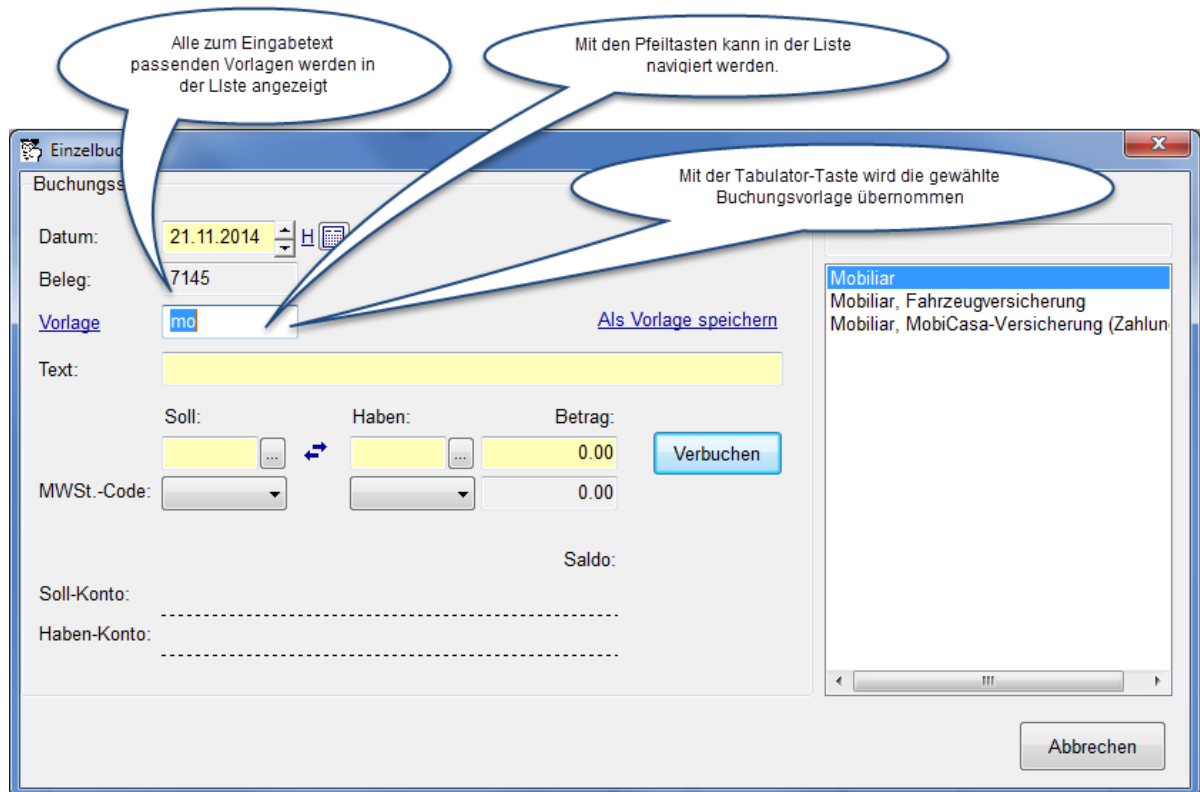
Alle zum Eingabetext passenden Vorlagen werden in der LIste angezeigt

Mit den Pfeiltasten kann in der Liste navigiert werden.

Einzelbuc

Buchungss

Mit der Tabulator-Taste wird die gewählte Buchungsvorlage übernommen

Datum: 21.11.2014 H

Beleg: 7145

Vorlage mo

Als Vorlage speichern

Text:

Soll:

Haben:

Betrag:

0.00

Verbuchen

MWSt.-Code:

0.00

Saldo:

Soll-Konto:

Haben-Konto:

Mobiliar
Mobiliar, Fahrzeugversicherung
Mobiliar, MobiCasa-Versicherung (Zahlun

Abbrechen